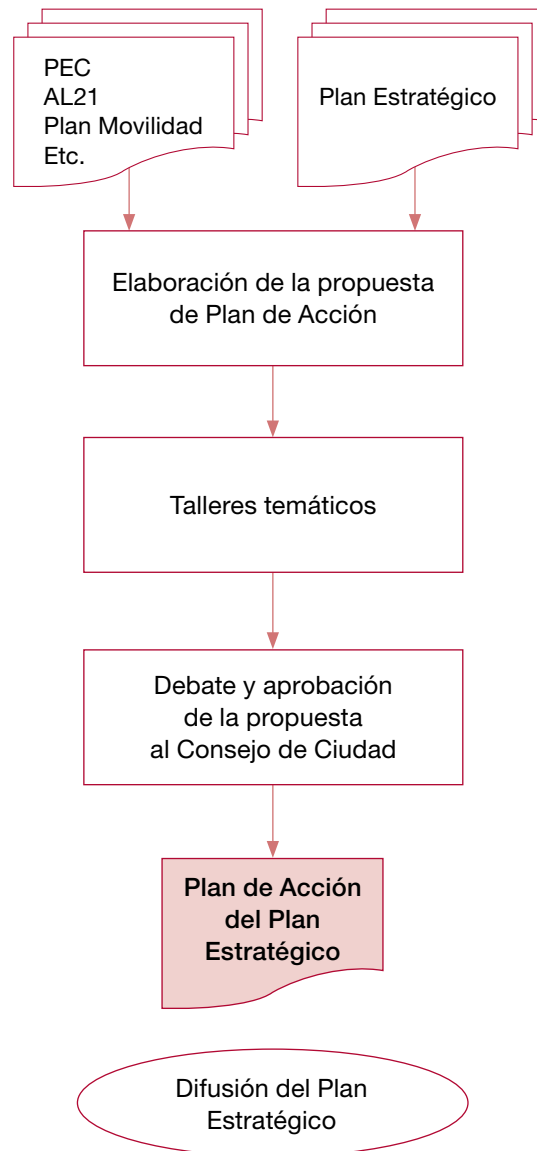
PEC
AL21
Plan Movilidad
Etc.

Plan Estratégico

Elaboración de la propuesta de Plan de Acción

Talleres temáticos

Debate y aprobación de la propuesta al Consejo de Ciudad

Plan de Acción del Plan Estratégico

Difusión del Plan Estratégico